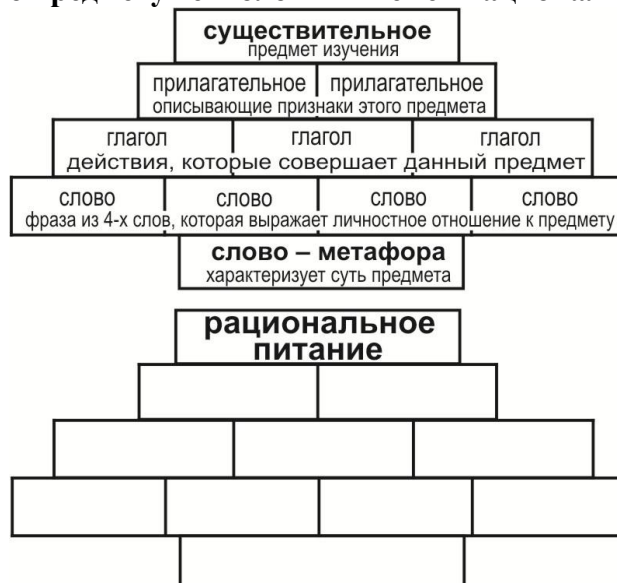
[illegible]

существительное
предмет изучения

прилагательное | прилагательное
описывающие признаки этого предмета

глагол | глагол | глагол
действия, которые совершает данный предмет

слово | слово | слово | слово
фраза из 4-х слов, которая выражает личностное отношение к предмету

слово – метафора
характеризует суть предмета

рациональное питание